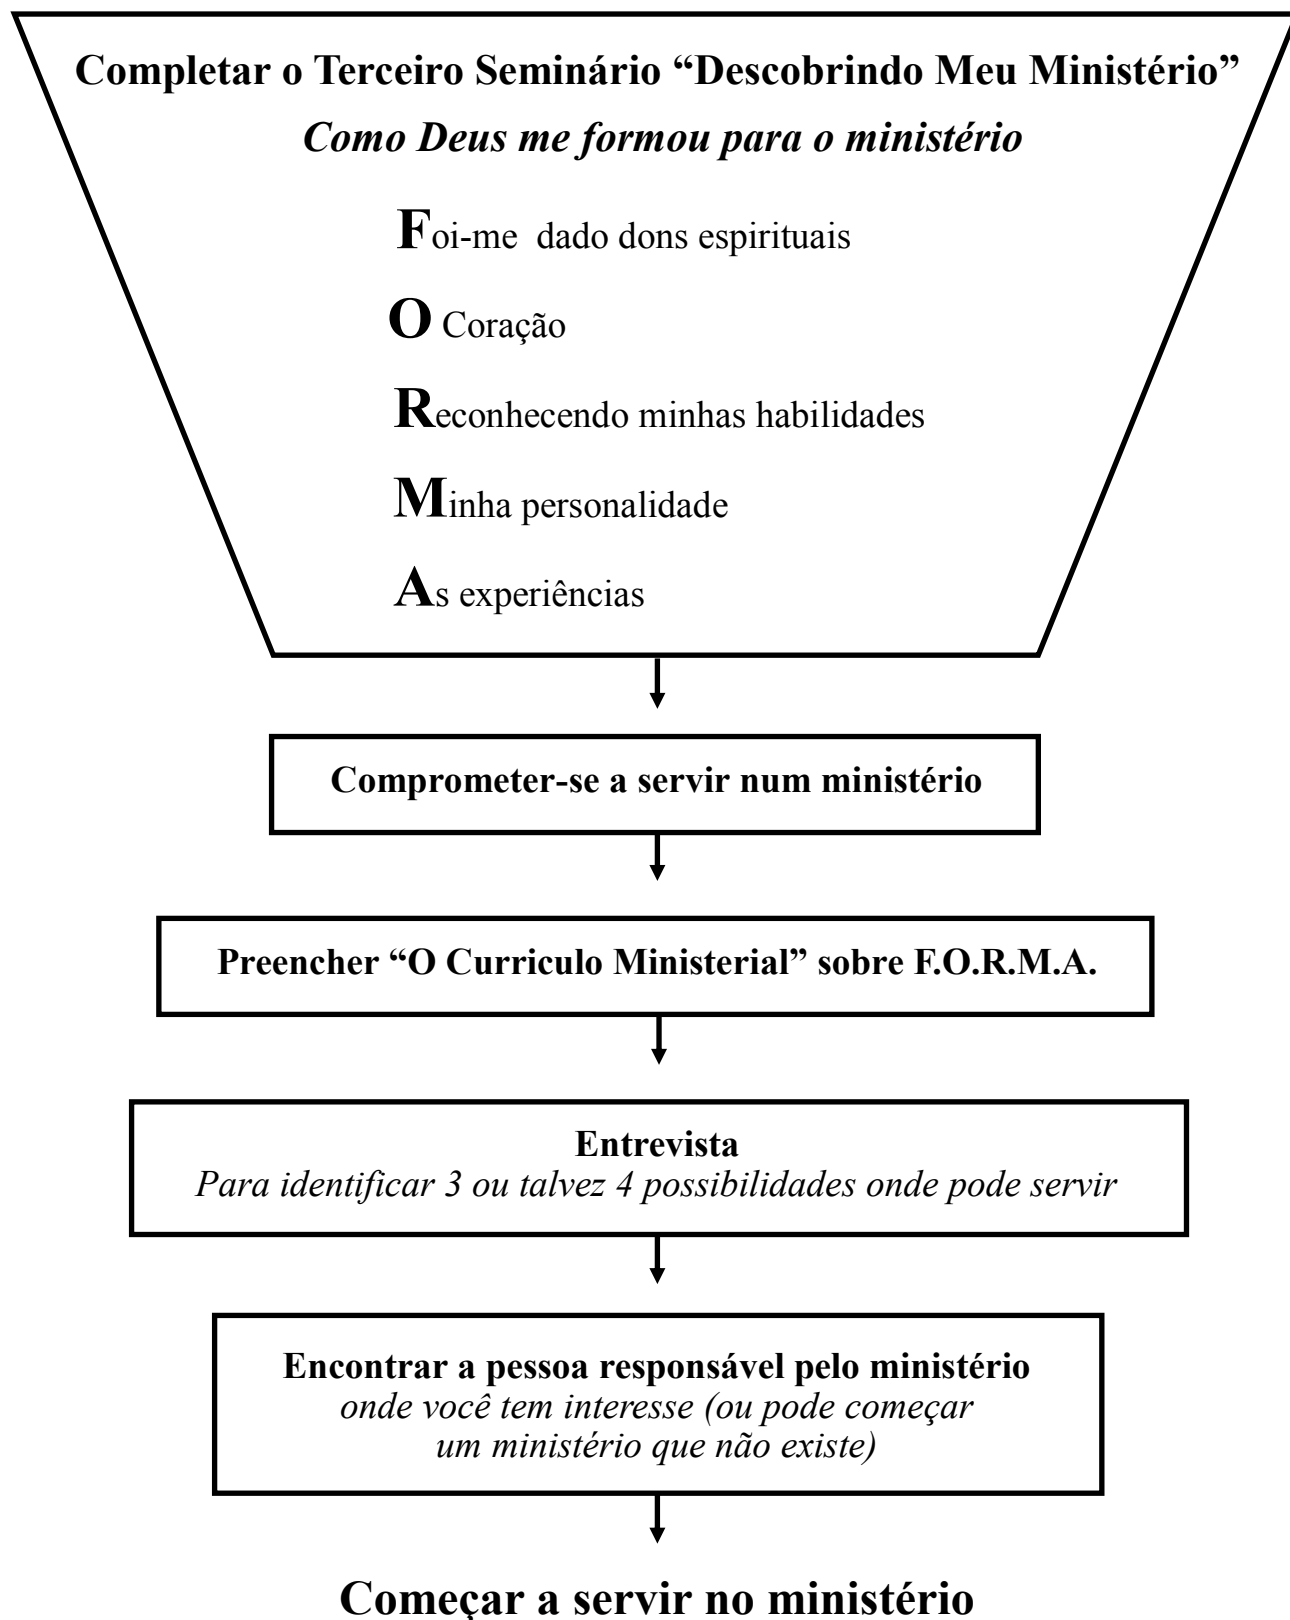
Completar o Terceiro Seminário "Descobrindo Meu Ministério"

Como Deus me formou para o ministério

Foi-me dado dons espirituais

O Coração

Reconhecendo minhas habilidades

Minha personalidade

As experiências

Comprometer-se a servir num ministério

Preencher "O Curriculo Ministerial" sobre F.O.R.M.A.

Entrevista
Para identificar 3 ou talvez 4 possibilidades onde pode servir

Encontrar a pessoa responsável pelo ministério
onde você tem interesse (ou pode começar um ministério que não existe)

Começar a servir no ministério